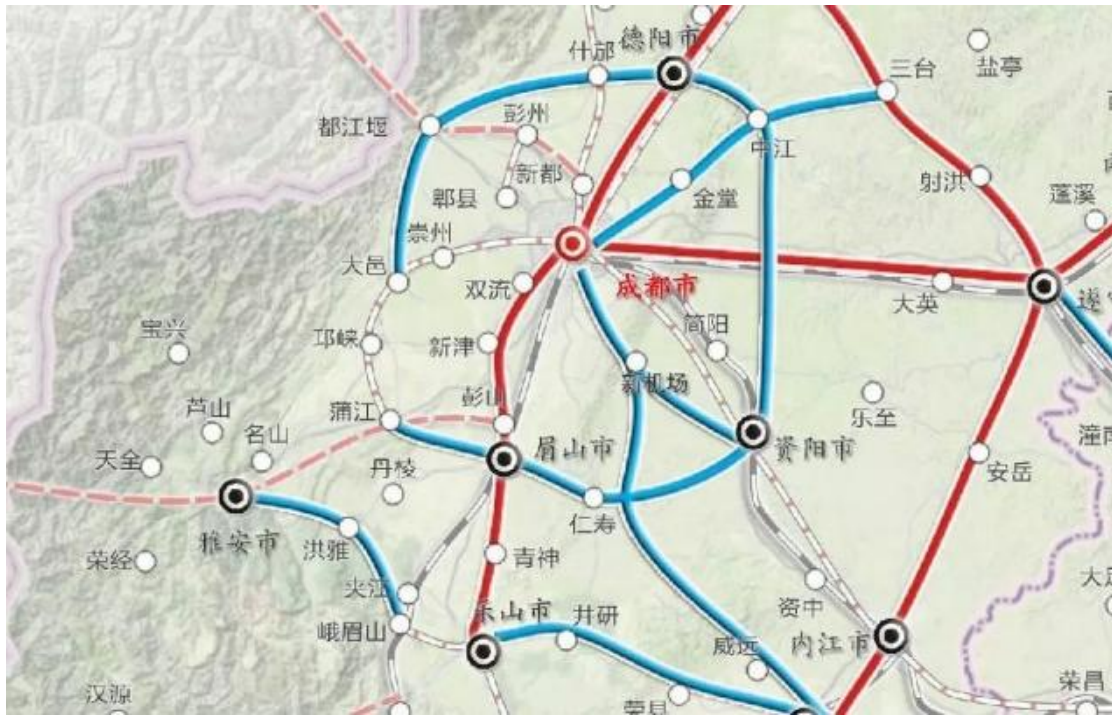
德阳市
什邡
三台
盐亭
都江堰
彭州
中江
新都
郫县
金堂
射洪
蓬溪
崇州
大邑
双流
成都市
大英
遂
宝兴
邛崃
新津
简阳
新机场
彭山
乐至
芦山
蒲江
名山
眉山市
资阳市
潼南
天全
丹棱
安岳
雅安市
仁寿
洪雅
青神
荣经
夹江
大足
乐山市
井研
峨眉山
资中
内江市
威远
汉源
荣县
荣昌